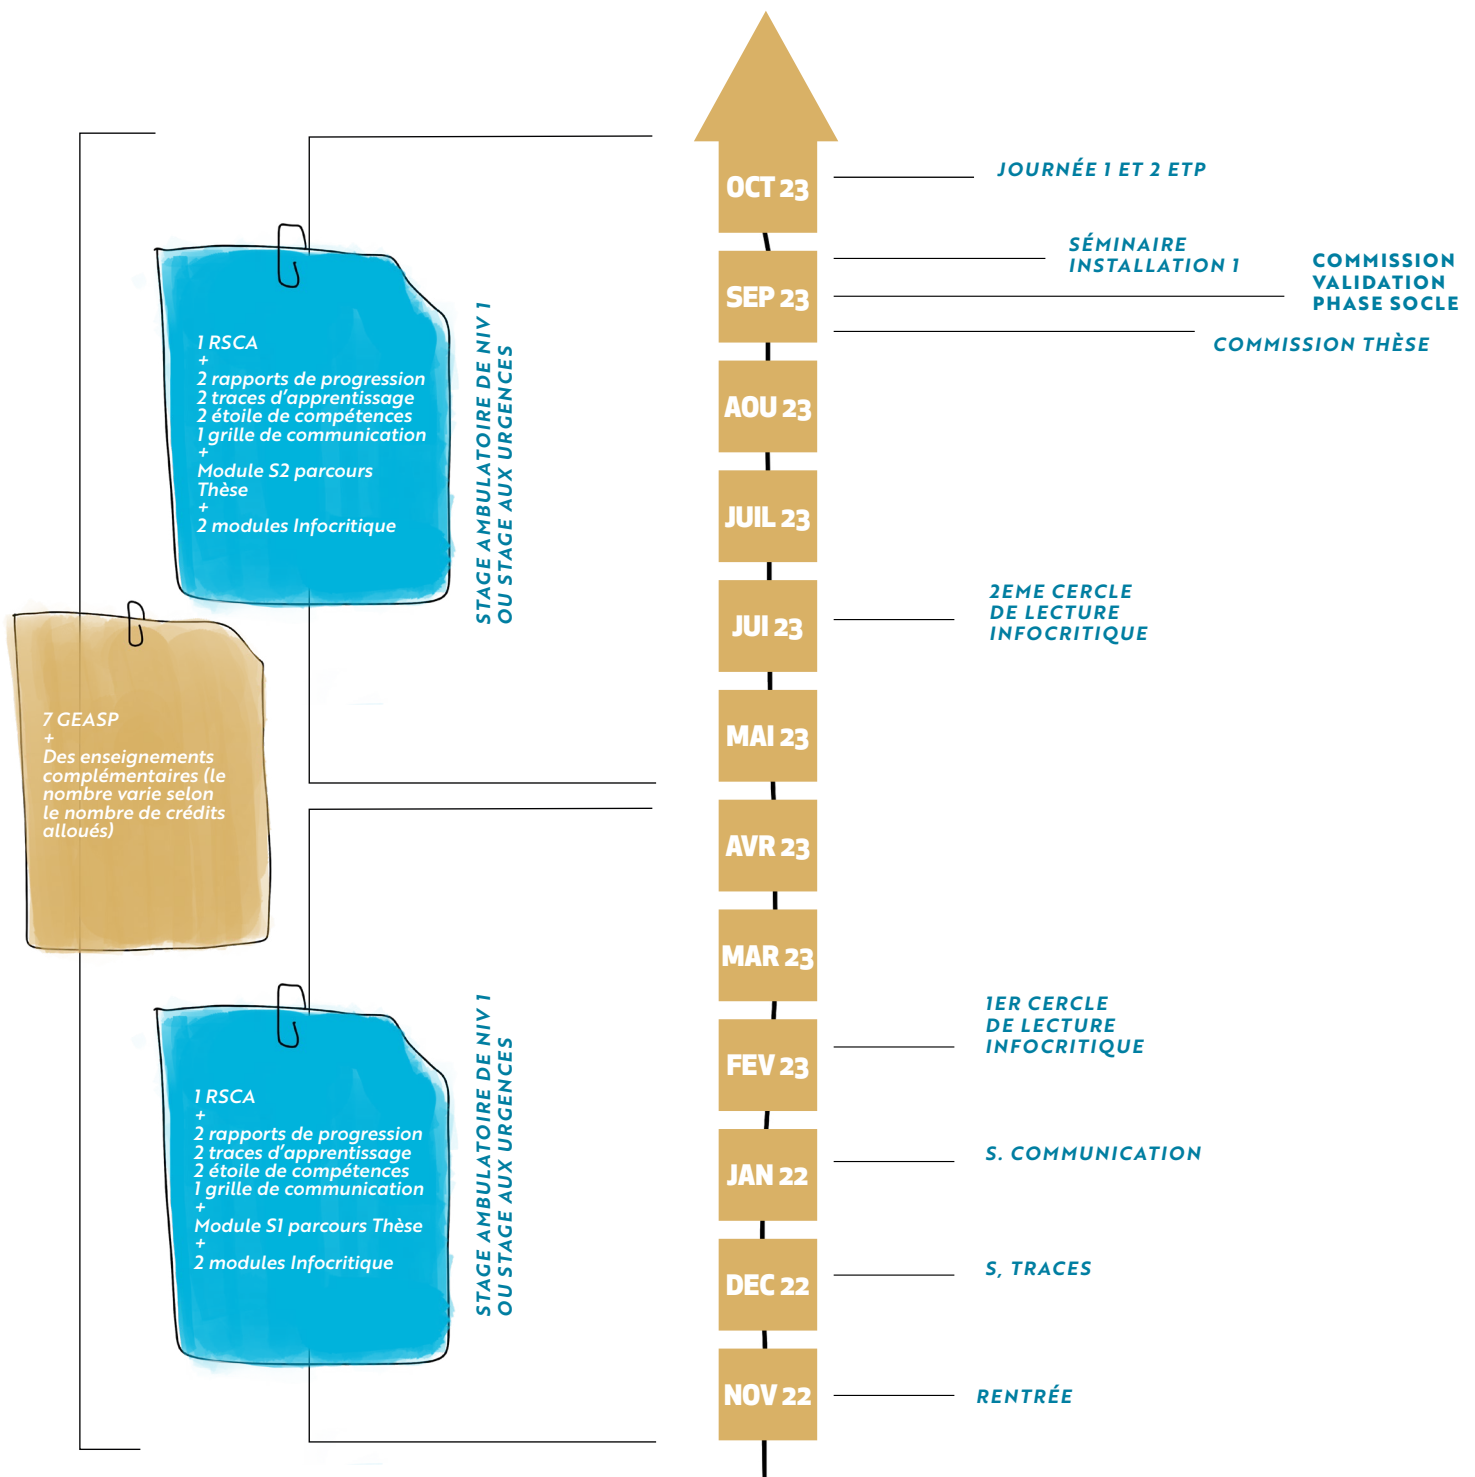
OCT 23

JOURNÉE 1 ET 2 ETP

SEP 23

SÉMINAIRE INSTALLATION 1

COMMISSION VALIDATION PHASE SOCLE

COMMISSION THÈSE

AOU 23

JUIL 23

JUI 23

2EME CERCLE DE LECTURE INFOCRITIQUE

MAI 23

AVR 23

MAR 23

FEV 23

1ER CERCLE DE LECTURE INFOCRITIQUE

JAN 22

S. COMMUNICATION

DEC 22

S, TRACES

NOV 22

RENTRÉE

1 RSCA
+
2 rapports de progression
2 traces d'apprentissage
2 étoile de compétences
1 grille de communication
+
Module S2 parcours Thèse
+
2 modules Infocritique

STAGE AMBULATOIRE DE NIV 1 OU STAGE AUX URGENCES

7 GEASP
+
Des enseignements complémentaires (le nombre varie selon le nombre de crédits alloués)

1 RSCA
+
2 rapports de progression
2 traces d'apprentissage
2 étoile de compétences
1 grille de communication
+
Module S1 parcours Thèse
+
2 modules Infocritique

STAGE AMBULATOIRE DE NIV 1 OU STAGE AUX URGENCES